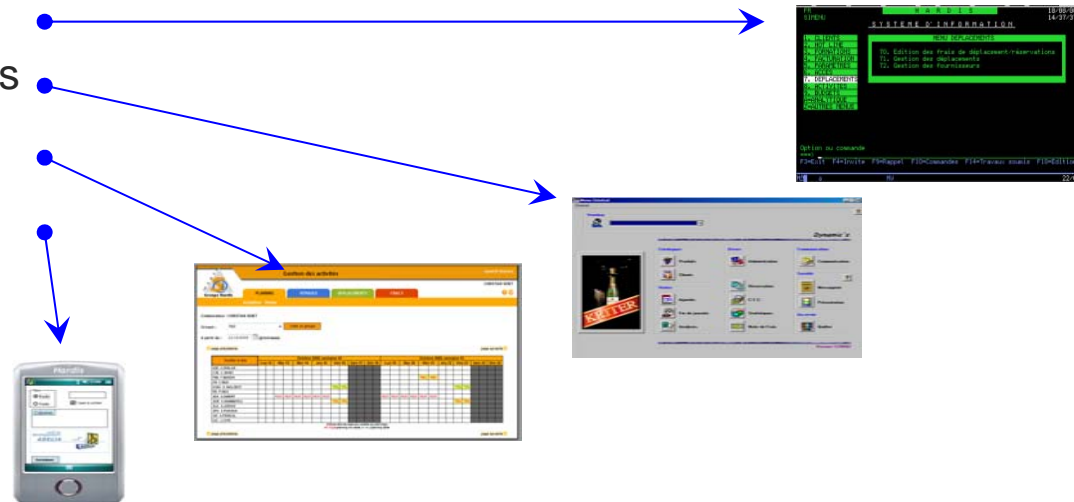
s

FR
SIMENU
H A R D I S
S Y S T E M E  D ' I N F O R M A T I O N
18/08/0
14/37/3

1. CLIENTS
2. HOT LINE
3. FORMATION
4. FACTURATION
5. PRODUITS
6. ...
7. DEPLACEMENTS
8. ACTIVITES
9. BUDGETS
10. ANALYTIQUE
11. AUTRES MENUS

MENU DEPLACEMENTS
70. Edition des frais de déplacement/réservations
71. Gestion des déplacements
72. Gestion des fournisseurs

Option ou commande
===>
F3=Exit  F4=Invite  F9=Rappel  F10=Commandes  F14=Travaux soumis  F15=Editio

Dynamic'a

KRITTER

Gestion des activités
Groupe Hardis
PLANNING

Hardis